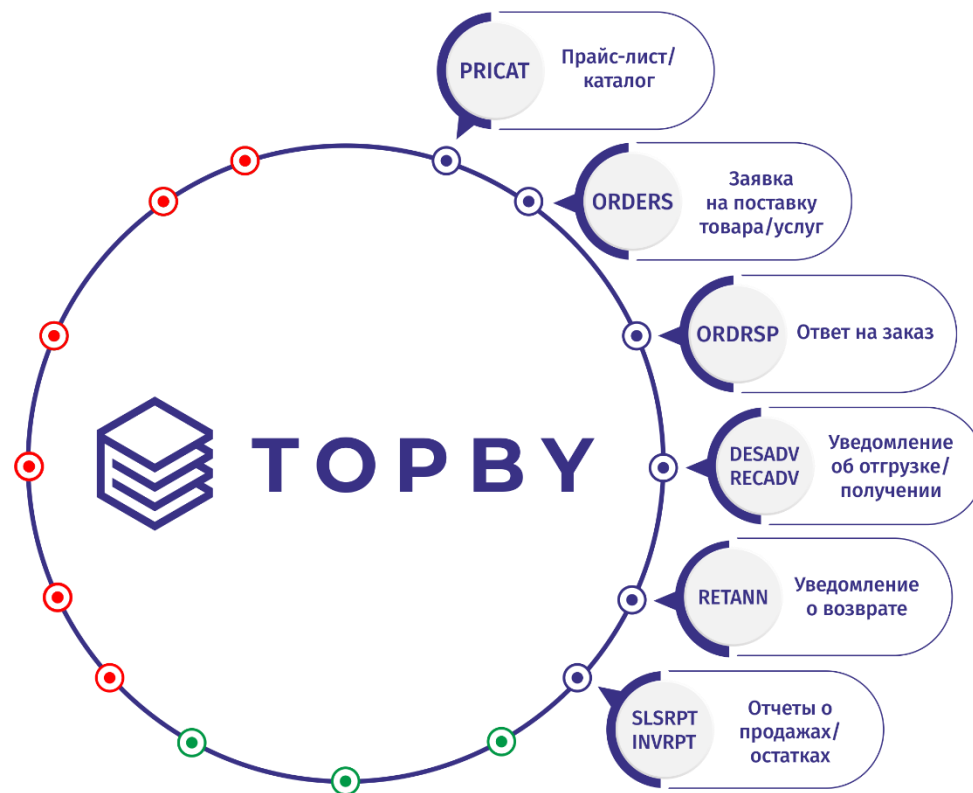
TOPBY

PRICAT
Прайс-лист/ каталог

ORDERS
Заявка на поставку товара/услуг

ORDRSP
Ответ на заказ

DESADV RECADV
Уведомление об отгрузке/ получении

RETANN
Уведомление о возврате

SLSRPT INVRPT
Отчеты о продажах/ остатках